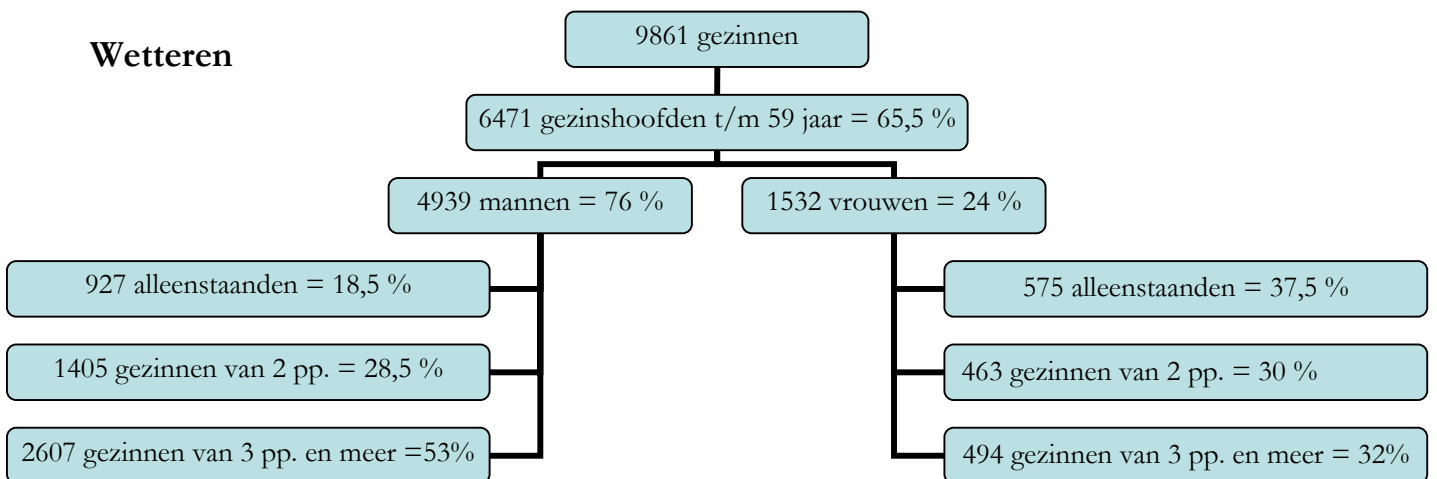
Wetteren

9861 gezinnen

6471 gezinshoofden t/m 59 jaar = 65,5 %

4939 mannen = 76 %

1532 vrouwen = 24 %

927 alleenstaanden = 18,5 %

1405 gezinnen van 2 pp. = 28,5 %

2607 gezinnen van 3 pp. en meer =53%

575 alleenstaanden = 37,5 %

463 gezinnen van 2 pp. = 30 %

494 gezinnen van 3 pp. en meer = 32%